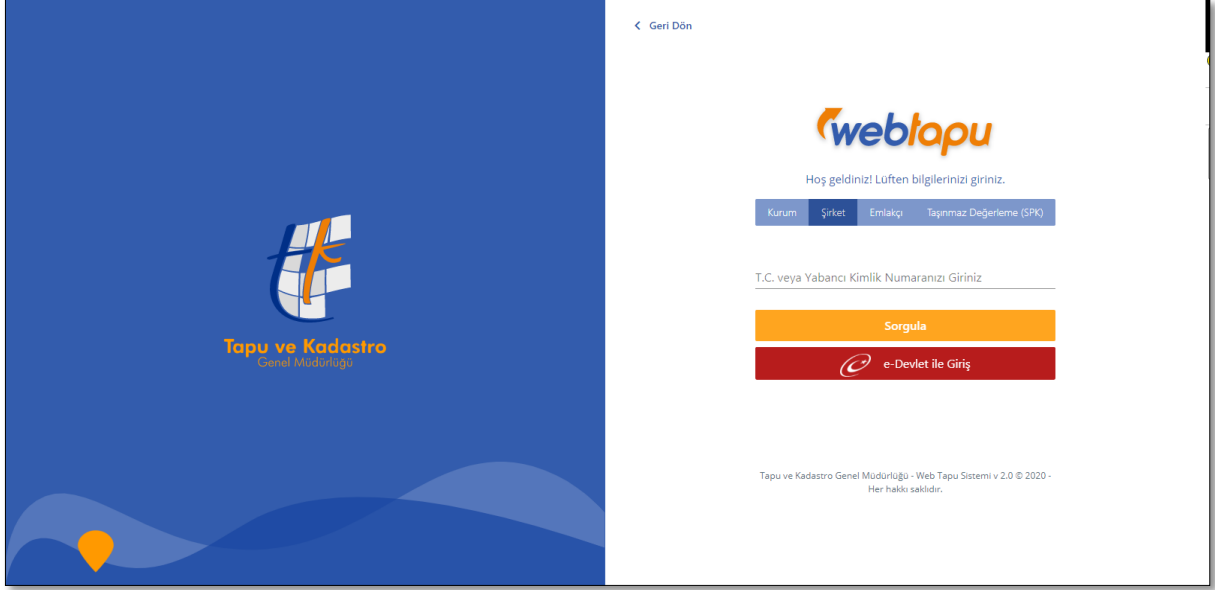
Tapu ve Kadastro
Genel Müdürlüğü

Geri Dön

webtapu

Hoş geldiniz! Lüften bilgilerinizi giriniz.

Kurum | Şirket | Emlakçı | Taşınmaz Değerleme (SPK)

T.C. veya Yabancı Kimlik Numaranızı Giriniz

Sorgula

e-Devlet ile Giriş

Tapu ve Kadastro Genel Müdürlüğü - Web Tapu Sistemi v 2.0 © 2020 - Her hakkı saklıdır.